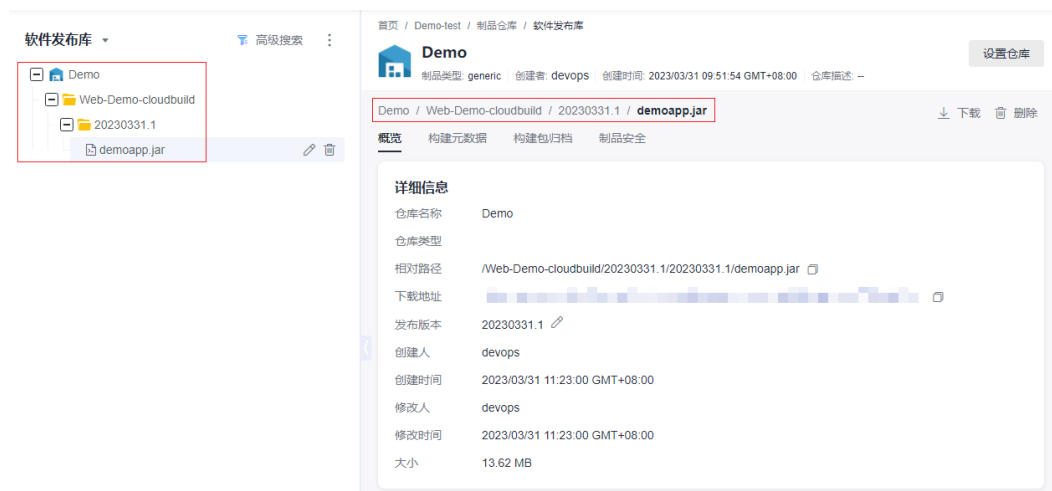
软件发布库

高级搜索

Demo
Web-Demo-cloudbuild
20230331.1
demoapp.jar

首页 / Demo-test / 制品仓库 / 软件发布库

Demo
制品类型: generic | 创建者: devops | 创建时间: 2023/03/31 09:51:54 GMT+08:00 | 仓库描述: --

设置仓库

Demo / Web-Demo-cloudbuild / 20230331.1 / demoapp.jar

下载 删除

概览 构建元数据 构建包归档 制品安全

详细信息

| | |
|---|---|
| 仓库名称 | Demo |
| 仓库类型 | |
| 相对路径 | /Web-Demo-cloudbuild/20230331.1/20230331.1/demoapp.jar |
| 下载地址 | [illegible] |
| 发布版本 | 20230331.1 |
| 创建人 | devops |
| 创建时间 | 2023/03/31 11:23:00 GMT+08:00 |
| 修改人 | devops |
| 修改时间 | 2023/03/31 11:23:00 GMT+08:00 |
| 大小 | 13.62 MB |